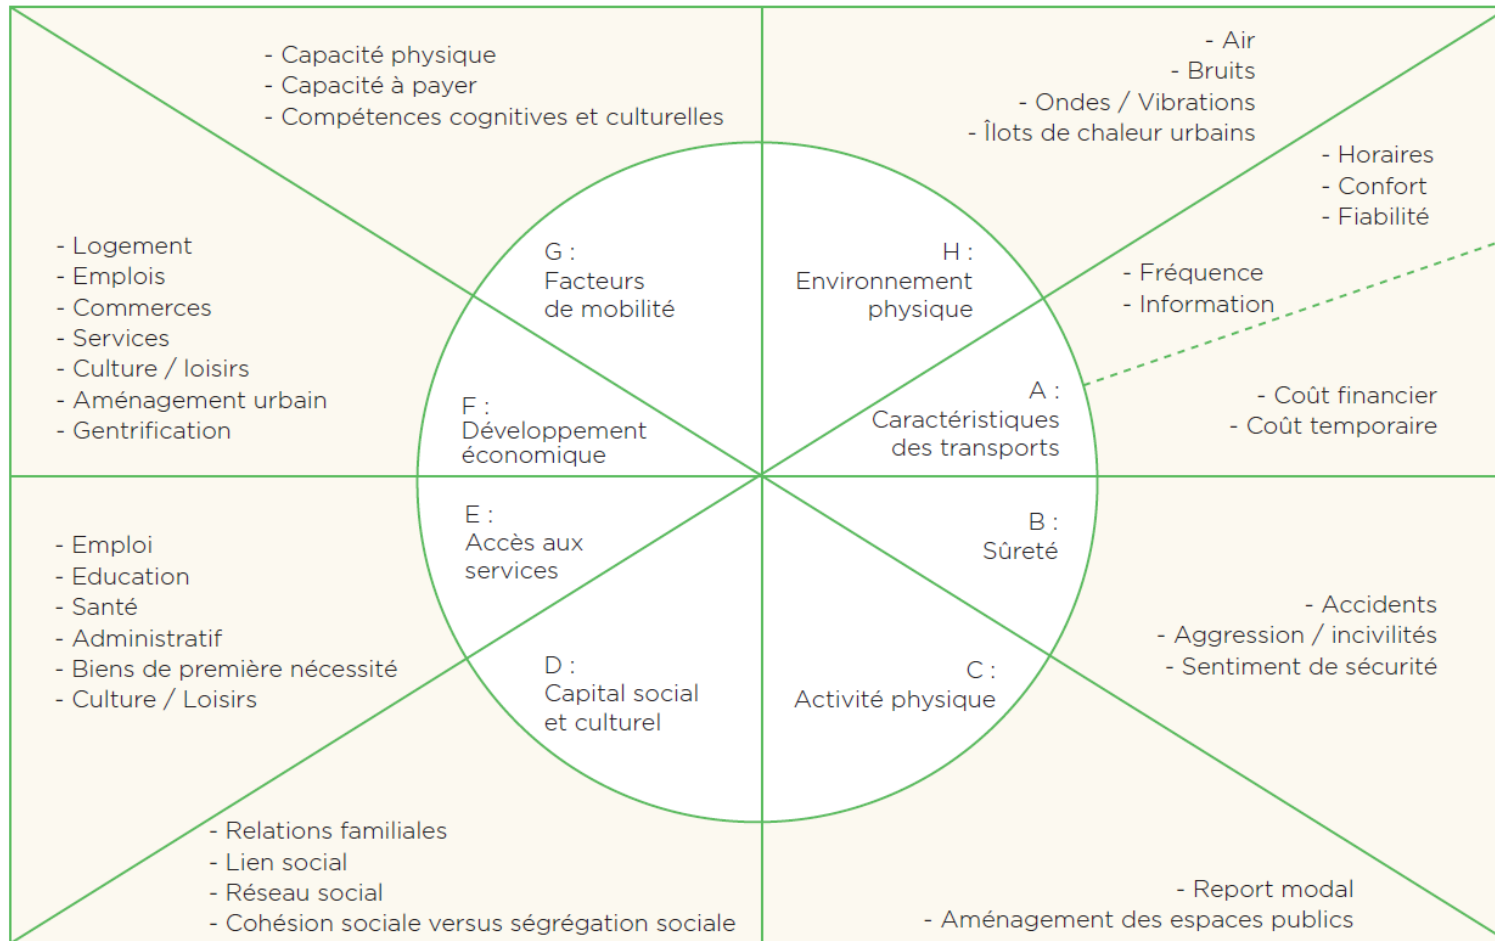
- Capacité physique
- Capacité à payer
- Compétences cognitives et culturelles

- Air
- Bruits
- Ondes / Vibrations
- Îlots de chaleur urbains

- Horaires
- Confort
- Fiabilité

- Logement
- Emplois
- Commerces
- Services
- Culture / loisirs
- Aménagement urbain
- Gentrification

G :
Facteurs de mobilité

H :
Environnement physique

- Fréquence
- Information

F :
Développement économique

A :
Caractéristiques des transports

- Coût financier
- Coût temporaire

E :
Accès aux services

B :
Sûreté

- Emploi
- Education
- Santé
- Administratif
- Biens de première nécessité
- Culture / Loisirs

D :
Capital social et culturel

C :
Activité physique

- Accidents
- Aggression / incivilités
- Sentiment de sécurité

- Relations familiales
- Lien social
- Réseau social
- Cohésion sociale versus ségrégation sociale

- Report modal
- Aménagement des espaces publics